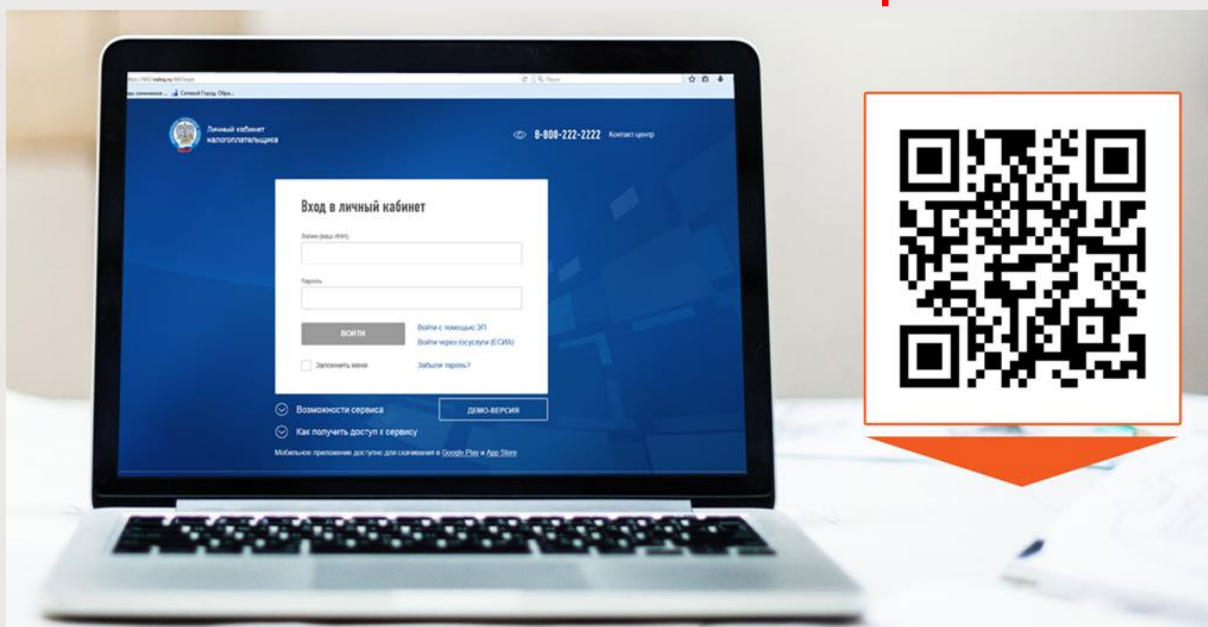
https://lkfl2.nalog.ru/lkfl/login

Личный кабинет налогоплательщика

8-800-222-2222 Контакт центр

Вход в личный кабинет

Логин (ваш ИНН)

Пароль

ВОЙТИ

Войти с помощью ЭП

Войти через госуслуги (ЕСИА)

Запомнить меня

Забыли пароль?

Возможности сервиса

ДЕМО-ВЕРСИЯ

Как получить доступ к сервису

Мобильное приложение доступно для скачивания в Google Play и App Store